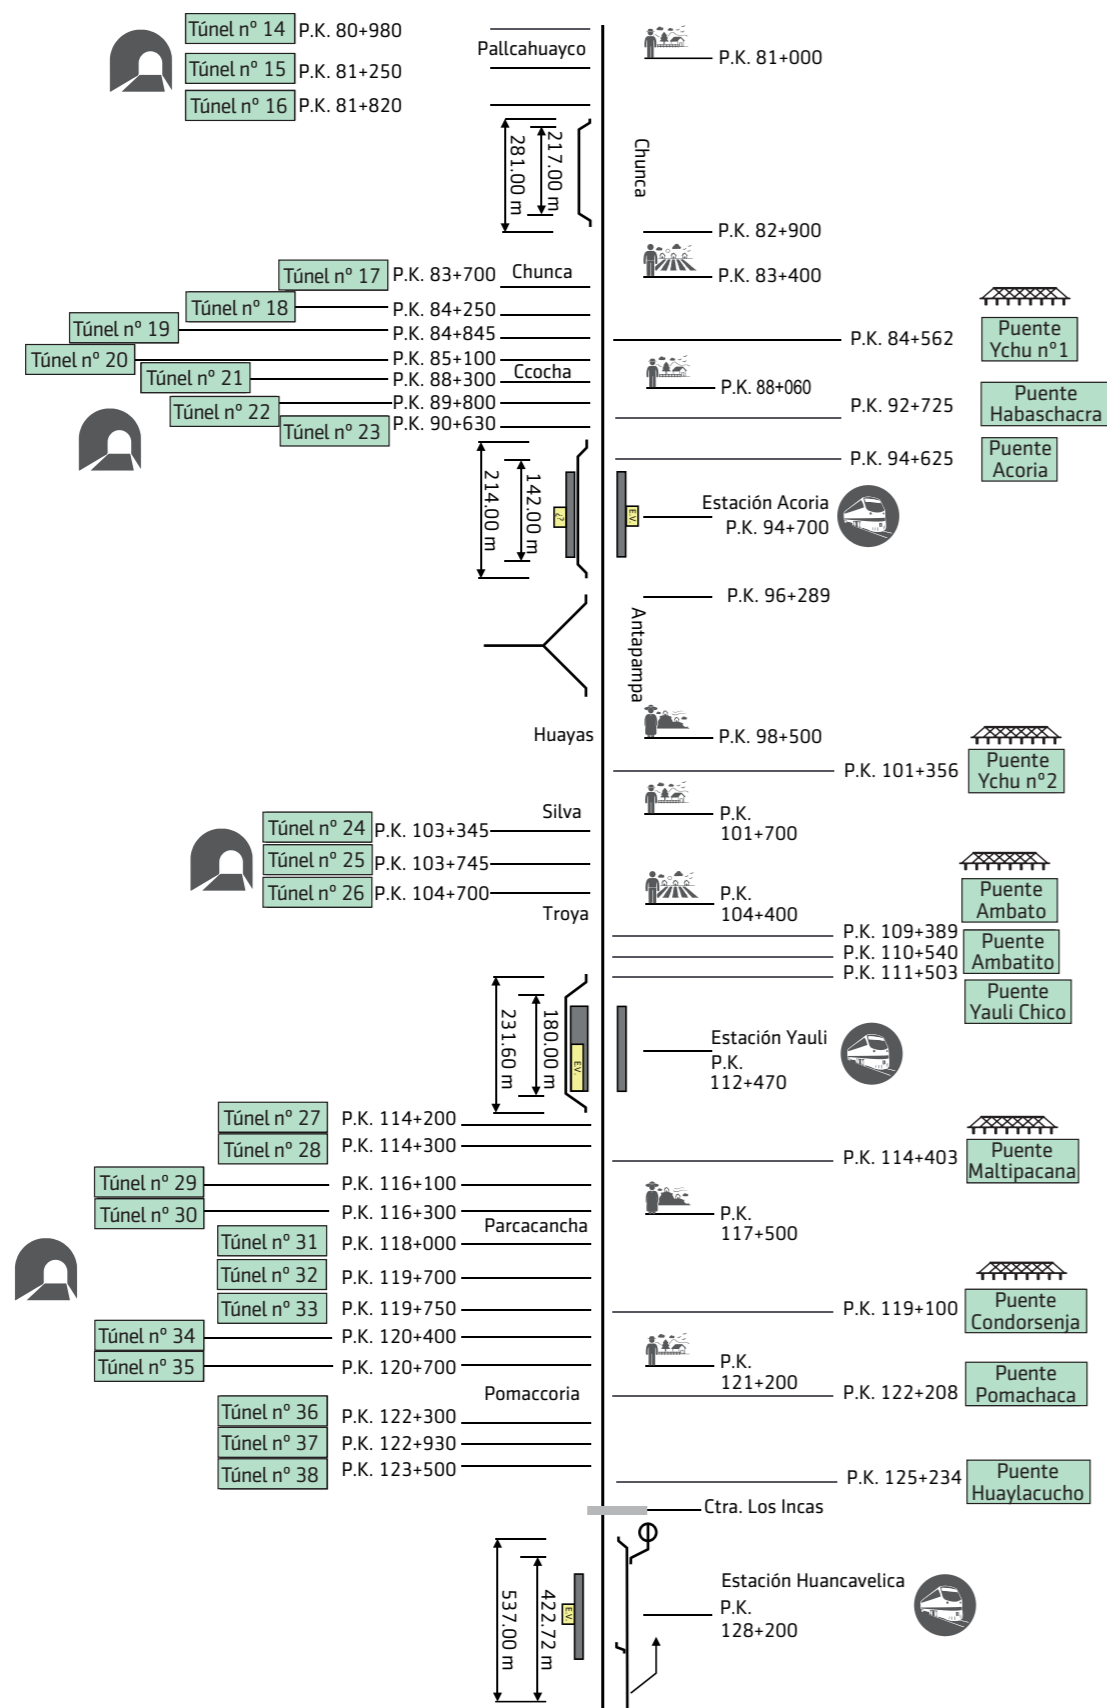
Túnel nº 14 P.K. 80+980
Túnel nº 15 P.K. 81+250
Túnel nº 16 P.K. 81+820
Pallcahuayco
P.K. 81+000
281.00 m
217.00 m
Chunca
P.K. 82+900
P.K. 83+400
Túnel nº 17 P.K. 83+700 Chunca
Túnel nº 18 P.K. 84+250
Túnel nº 19 P.K. 84+845
Túnel nº 20 P.K. 85+100
Túnel nº 21 P.K. 88+300 Ccocha
Túnel nº 22 P.K. 89+800
Túnel nº 23 P.K. 90+630
P.K. 84+562
Puente Ychu nº1
P.K. 88+060
P.K. 92+725
Puente Habaschacra
P.K. 94+625
Puente Acoria
214.00 m
142.00 m
EV
EV
Estación Acoria P.K. 94+700
P.K. 96+289
Antapampa
Huayas
P.K. 98+500
P.K. 101+356
Puente Ychu nº2
Silva
P.K. 101+700
Túnel nº 24 P.K. 103+345
Túnel nº 25 P.K. 103+745
Túnel nº 26 P.K. 104+700
Troya
P.K. 104+400
Puente Ambato
P.K. 109+389
P.K. 110+540
P.K. 111+503
Puente Ambatito
Puente Yauli Chico
231.60 m
180.00 m
EV
Estación Yauli P.K. 112+470
Túnel nº 27 P.K. 114+200
Túnel nº 28 P.K. 114+300
P.K. 114+403
Puente Maltipacana
Túnel nº 29 P.K. 116+100
Túnel nº 30 P.K. 116+300
Parcacancha
P.K. 117+500
Túnel nº 31 P.K. 118+000
Túnel nº 32 P.K. 119+700
Túnel nº 33 P.K. 119+750
P.K. 119+100
Puente Condorsenja
Túnel nº 34 P.K. 120+400
Túnel nº 35 P.K. 120+700
P.K. 121+200
Pomaccoria
P.K. 122+208
Puente Pomachaca
Túnel nº 36 P.K. 122+300
Túnel nº 37 P.K. 122+930
Túnel nº 38 P.K. 123+500
P.K. 125+234
Puente Huaylacucho
Ctra. Los Incas
537.00 m
422.72 m
EV
Estación Huancavelica P.K. 128+200